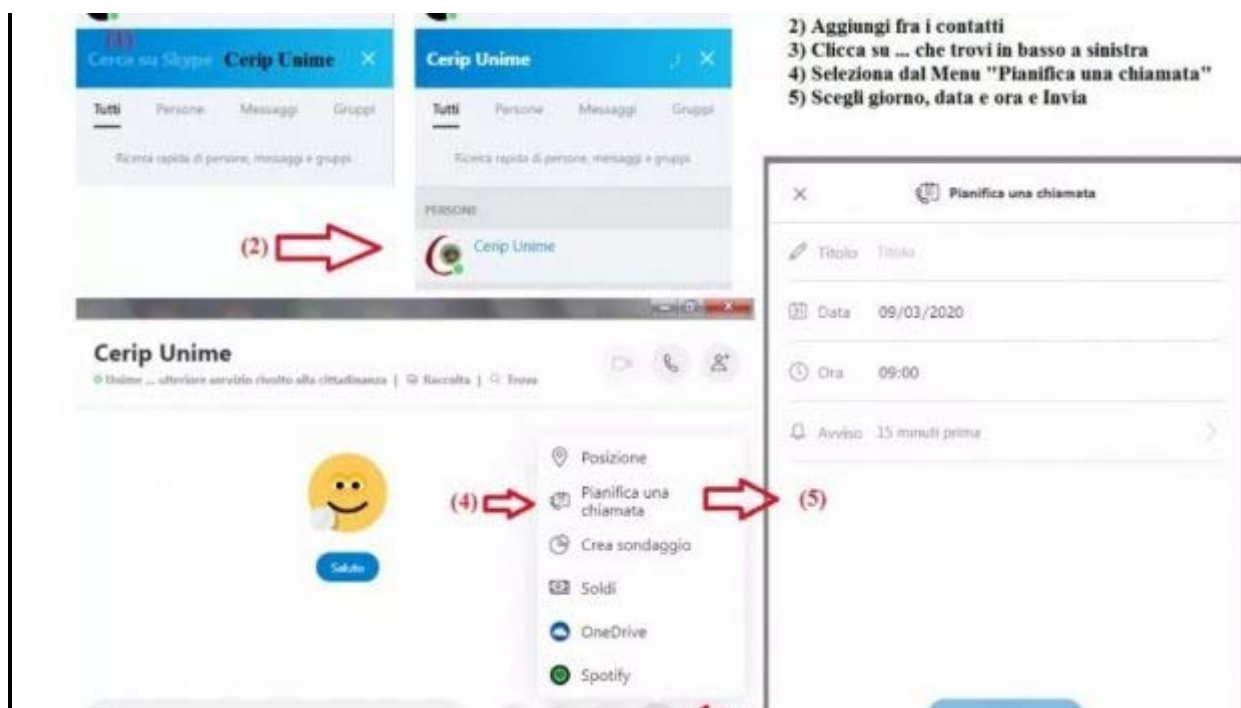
(1) Cerca su Skype Cerip Unime ×

Tutti Persone Messaggi Gruppi

Ricerca rapida di persone, messaggi e gruppi

Cerip Unime ×

Tutti Persone Messaggi Gruppi

Ricerca rapida di persone, messaggi e gruppi

PERSONE

(2)

Cerip Unime

2) Aggiungi fra i contatti
3) Clicca su ... che trovi in basso a sinistra
4) Seleziona dal Menu "Pianifica una chiamata"
5) Scegli giorno, data e ora e Invia

× Pianifica una chiamata

Titolo Titolo

Data 09/03/2020

Ora 09:00

Avviso 15 minuti prima

Cerip Unime

Unime ... ulteriore servizio rivolto alla cittadinanza | Raccolta | Trova

Saluta

(4)

Posizione

Pianifica una chiamata

Crea sondaggio

Soldi

OneDrive

Spotify

(5)